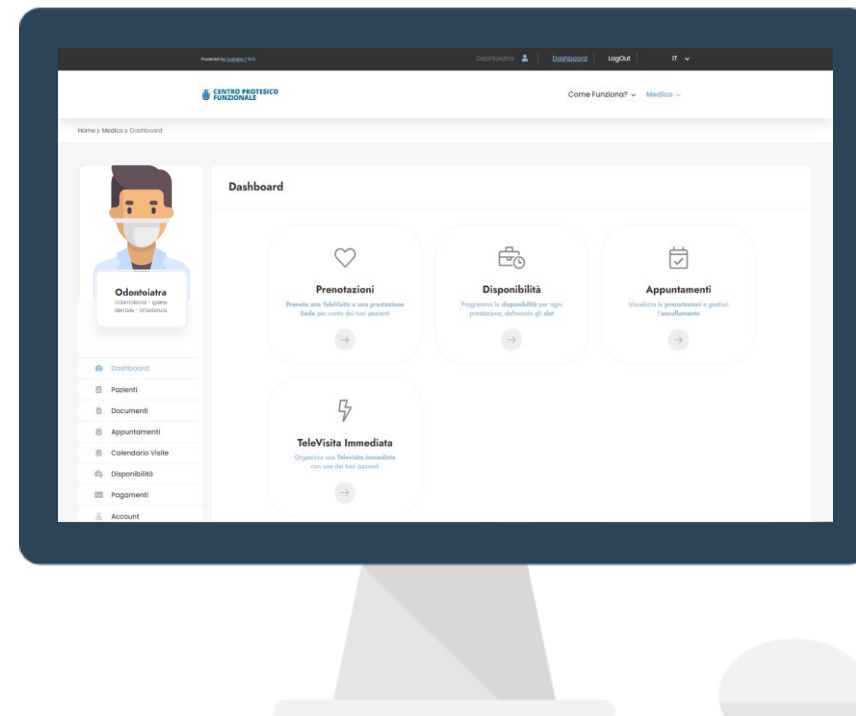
Powered by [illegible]

Odontoiatra | Dashboard | LogOut | IT

CENTRO PROTESICO FUNZIONALE

Come Funziona? Medico

Home > Medico > Dashboard

Odontoiatra
Odontoiatria · Igiene dentale · Ortodonzia

Dashboard
Pazienti
Documenti
Appuntamenti
Calendario Visite
Disponibilità
Pagamenti
Account

Dashboard

Prenotazioni
Prenota una TeleVisita o una prestazione Sede per conto dei tuoi pazienti

Disponibilità
Programma le disponibilità per ogni prestazione, definendo gli slot

Appuntamenti
Visualizza le prenotazioni e gestisci l'annullamento

TeleVisita Immediata
Organizza una TeleVisita Immediata con uno dei tuoi pazienti